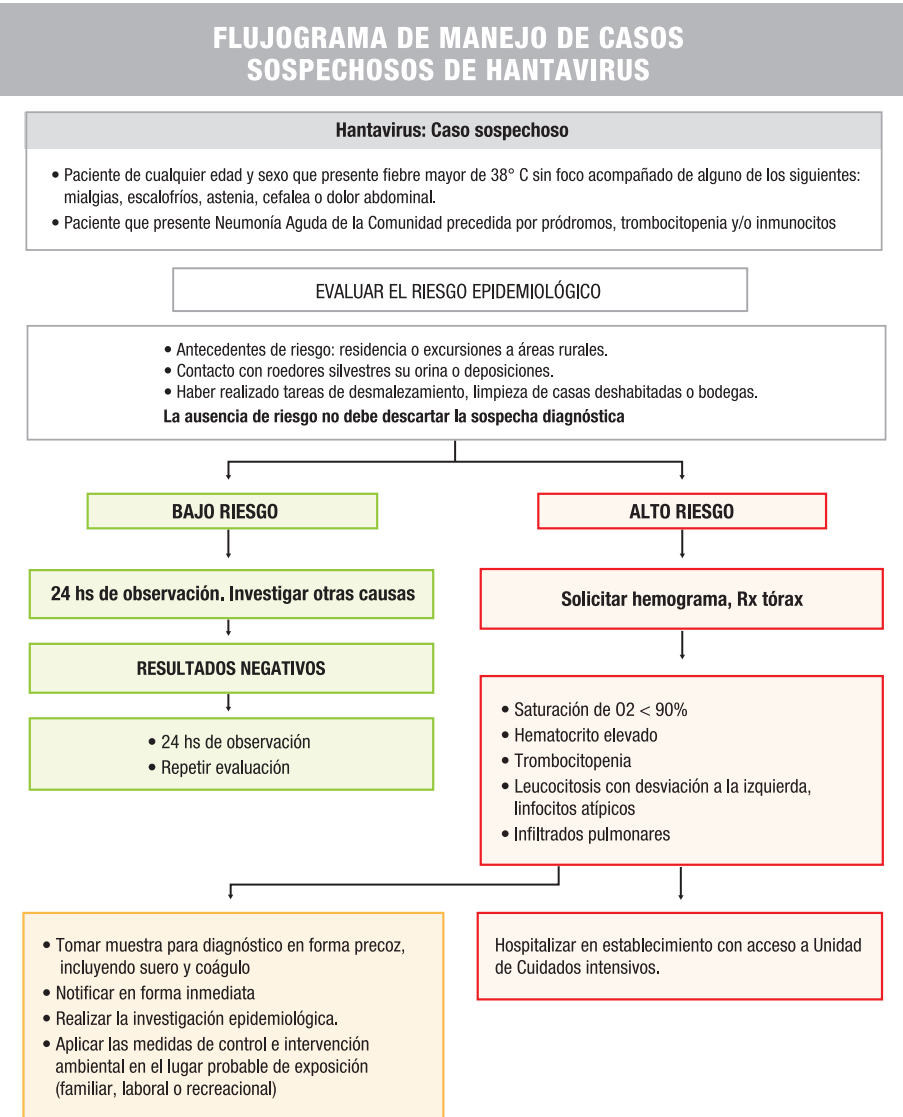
FLUJOGRAMA DE MANEJO DE CASOS SOSPECHOSOS DE HANTAVIRUS

Hantavirus: Caso sospechoso

• Paciente de cualquier edad y sexo que presente fiebre mayor de 38° C sin foco acompañado de alguno de los siguientes: mialgias, escalofríos, astenia, cefalea o dolor abdominal.
• Paciente que presente Neumonía Aguda de la Comunidad precedida por pródromos, trombocitopenia y/o inmunocitos

EVALUAR EL RIESGO EPIDEMIOLÓGICO

• Antecedentes de riesgo: residencia o excursiones a áreas rurales.
• Contacto con roedores silvestres su orina o deposiciones.
• Haber realizado tareas de desmalezamiento, limpieza de casas deshabitadas o bodegas.
La ausencia de riesgo no debe descartar la sospecha diagnóstica

BAJO RIESGO

ALTO RIESGO

24 hs de observación. Investigar otras causas

RESULTADOS NEGATIVOS

• 24 hs de observación
• Repetir evaluación

Solicitar hemograma, Rx tórax

• Saturación de O2 < 90%
• Hematocrito elevado
• Trombocitopenia
• Leucocitosis con desviación a la izquierda, linfocitos atípicos
• Infiltrados pulmonares

• Tomar muestra para diagnóstico en forma precoz, incluyendo suero y coágulo
• Notificar en forma inmediata
• Realizar la investigación epidemiológica.
• Aplicar las medidas de control e intervención ambiental en el lugar probable de exposición (familiar, laboral o recreacional)

Hospitalizar en establecimiento con acceso a Unidad de Cuidados intensivos.